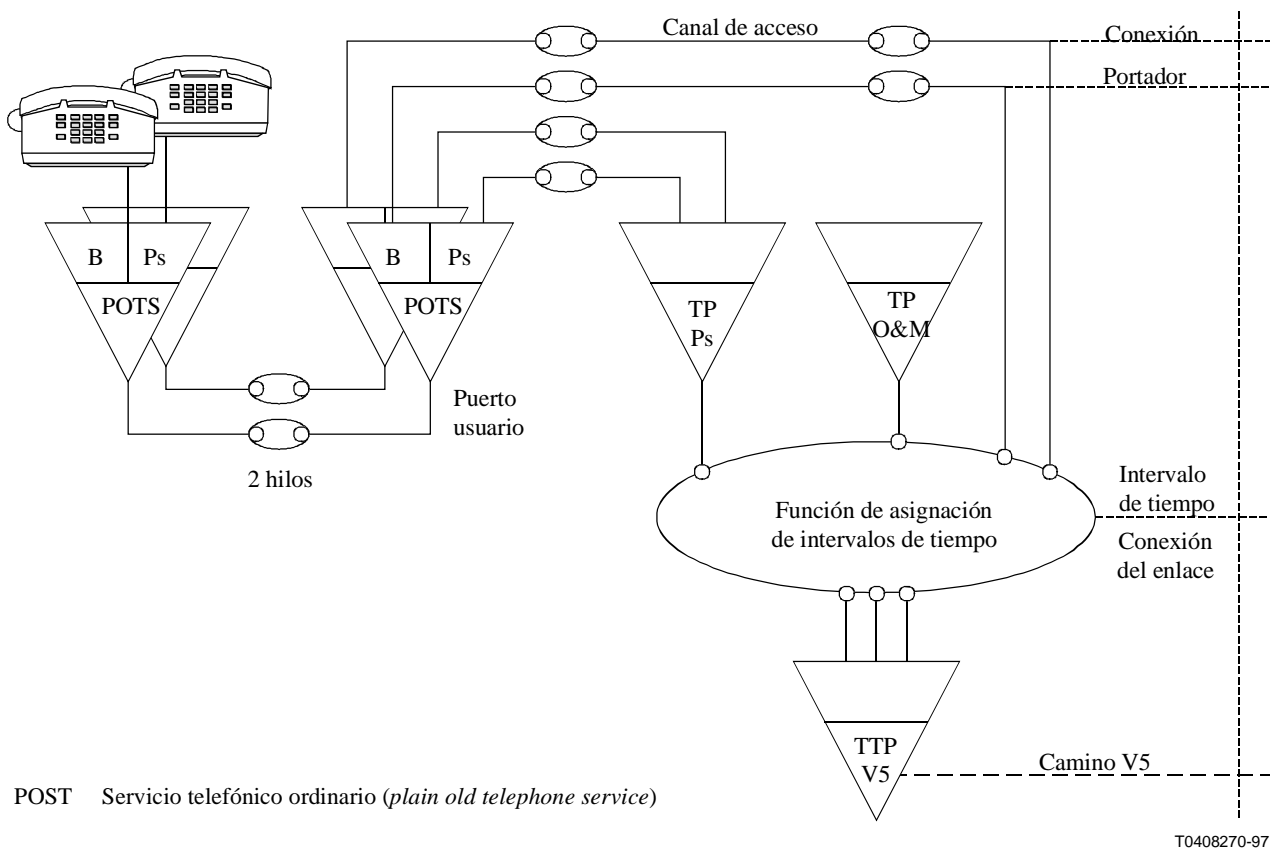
Canal de acceso

Conexión

Portador

B

Ps

POTS

B

Ps

POTS

TP
Ps

TP
O&M

Puerto
usuario

2 hilos

Intervalo
de tiempo

Función de asignación
de intervalos de tiempo

Conexión
del enlace

TTP
V5

Camino V5

POST Servicio telefónico ordinario (*plain old telephone service*)

T0408270-97